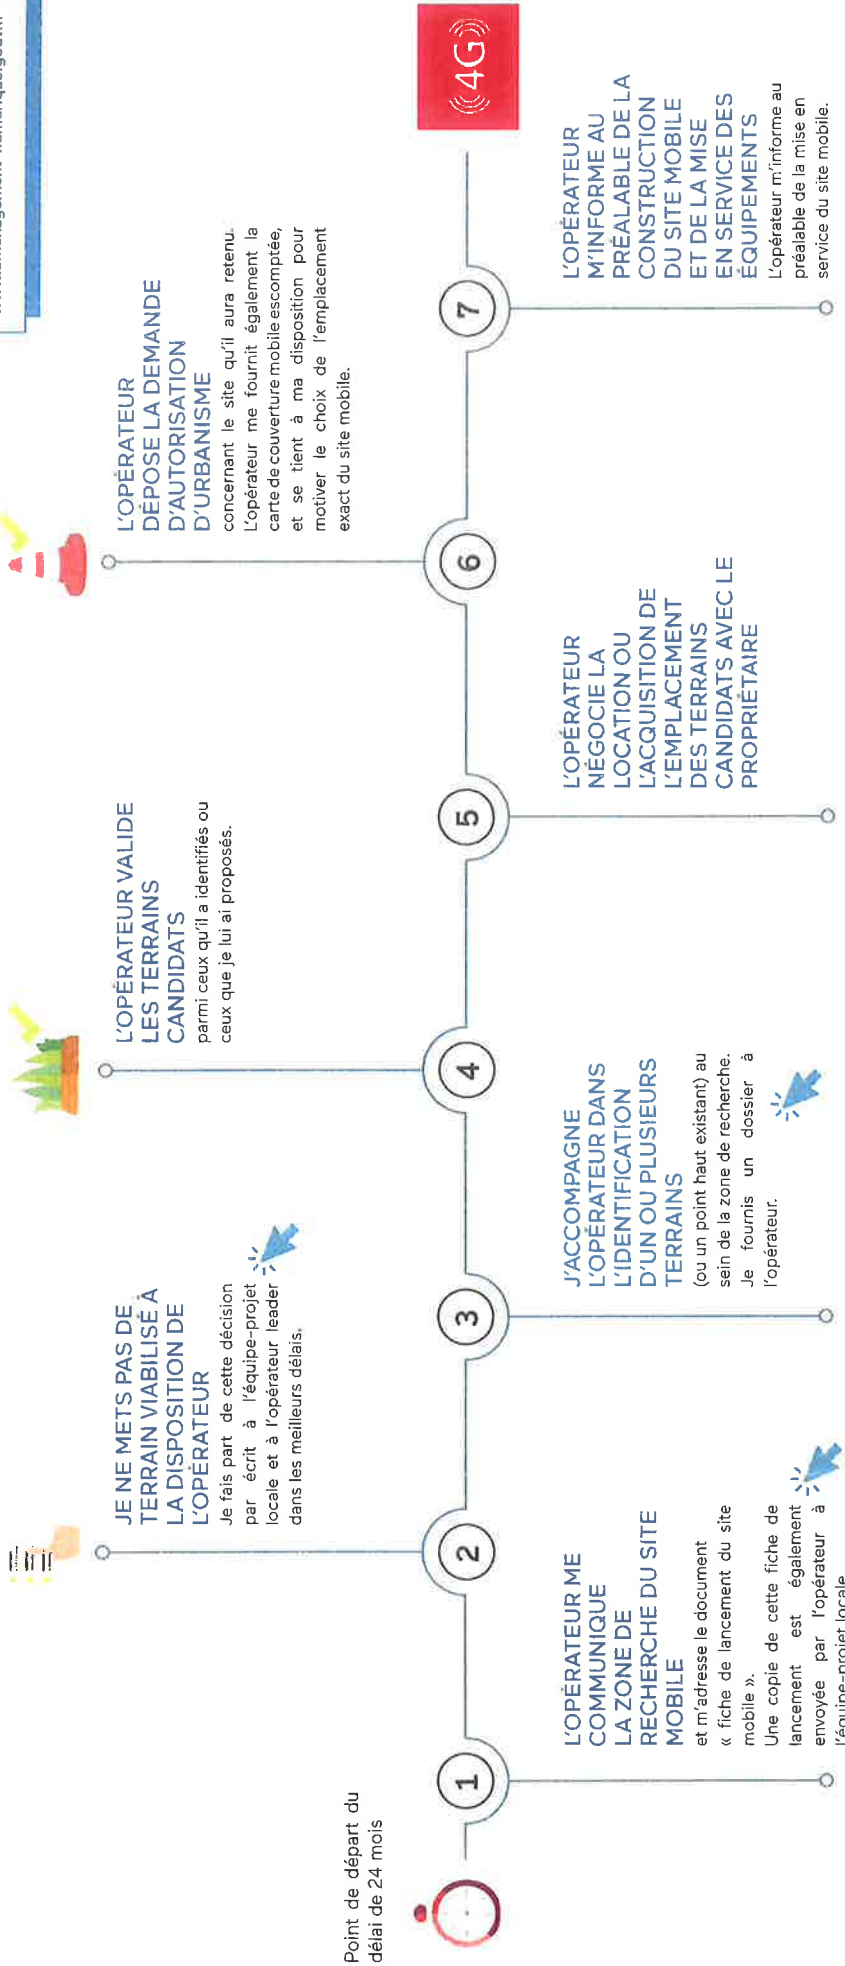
Point de départ du délai de 24 mois

1

L'OPÉRATEUR ME COMMUNIQUE LA ZONE DE RECHERCHE DU SITE MOBILE
et m'adresse le document « fiche de lancement du site mobile ».
Une copie de cette fiche de lancement est également envoyée par l'opérateur à l'équipe-projet locale

2

JE NE METS PAS DE TERRAIN VIABILISÉ À LA DISPOSITION DE L'OPÉRATEUR
Je fais part de cette décision par écrit à l'équipe-projet locale et à l'opérateur leader dans les meilleurs délais.

3

J'ACCOMPAGNE L'OPÉRATEUR DANS L'IDENTIFICATION D'UN OU PLUSIEURS TERRAINS
(ou un point haut existant) au sein de la zone de recherche.
Je fournis un dossier à l'opérateur.

4

L'OPÉRATEUR VALIDE LES TERRAINS CANDIDATS
parmi ceux qu'il a identifiés ou ceux que je lui ai proposés.

5

L'OPÉRATEUR NÉGOCIE LA LOCATION OU L'ACQUISITION DE L'EMPLACEMENT DES TERRAINS CANDIDATS AVEC LE PROPRIÉTAIRE

6

L'OPÉRATEUR DÉPOSE LA DEMANDE D'AUTORISATION D'URBANISME
concernant le site qu'il aura retenu. L'opérateur me fournit également la carte de couverture mobile escomptée, et se tient à ma disposition pour motiver le choix de l'emplacement exact du site mobile.

7

L'OPÉRATEUR M'INFORME AU PRÉALABLE DE LA CONSTRUCTION DU SITE MOBILE ET DE LA MISE EN SERVICE DES ÉQUIPEMENTS
L'opérateur m'informe au préalable de la mise en service du site mobile.

4G